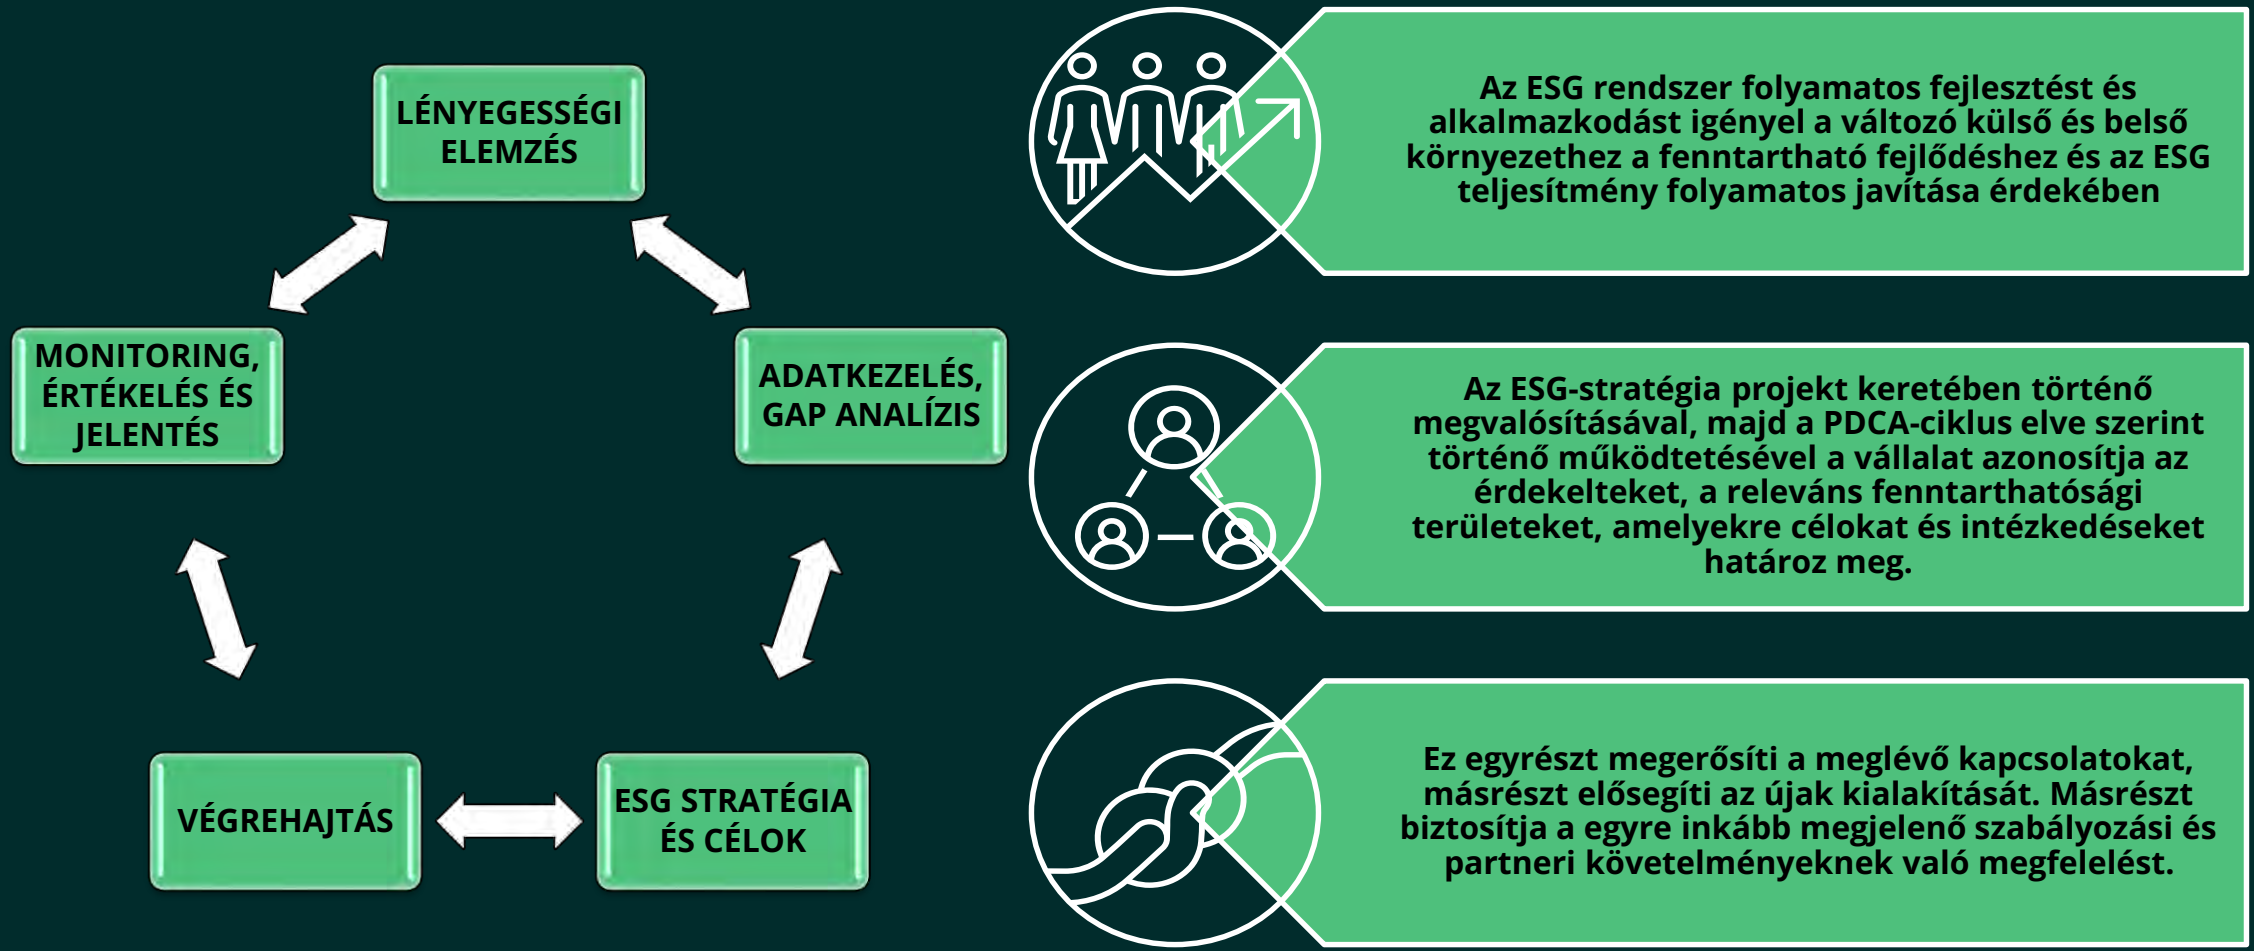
LÉNYEGESSÉGI ELEMZÉS

ADATKEZELÉS, GAP ANALÍZIS

ESG STRATÉGIA ÉS CÉLOK

VÉGREHAJTÁS

MONITORING, ÉRTÉKELÉS ÉS JELENTÉS

Az ESG rendszer folyamatos fejlesztést és alkalmazkodást igényel a változó külső és belső környezethez a fenntartható fejlődéshez és az ESG teljesítmény folyamatos javítása érdekében

Az ESG-stratégia projekt keretében történő megvalósításával, majd a PDCA-ciklus elve szerint történő működtetésével a vállalat azonosítja az érdekelteket, a releváns fenntarthatósági területeket, amelyekre célokat és intézkedéseket határoz meg.

Ez egyrészt megerősíti a meglévő kapcsolatokat, másrészt elősegíti az újak kialakítását. Másrészt biztosítja a egyre inkább megjelenő szabályozási és partneri követelményeknek való megfelelést.